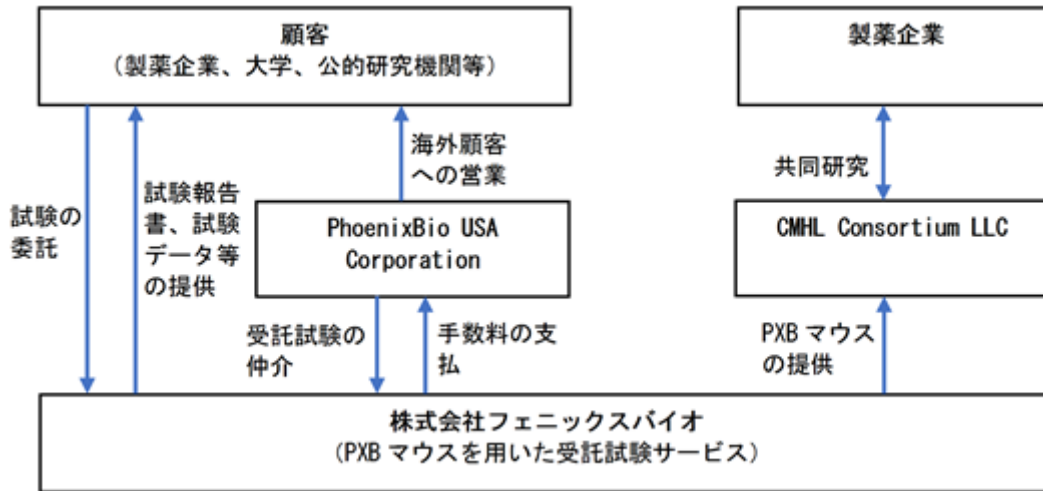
顧客
（製薬企業、大学、公的研究機関等）

製薬企業

試験の委託

試験報告書、試験データ等の提供

海外顧客への営業

共同研究

PhoenixBio USA Corporation

CMHL Consortium LLC

受託試験の仲介

手数料の支払

PXB マウスの提供

株式会社フェニックスバイオ
（PXB マウスを用いた受託試験サービス）